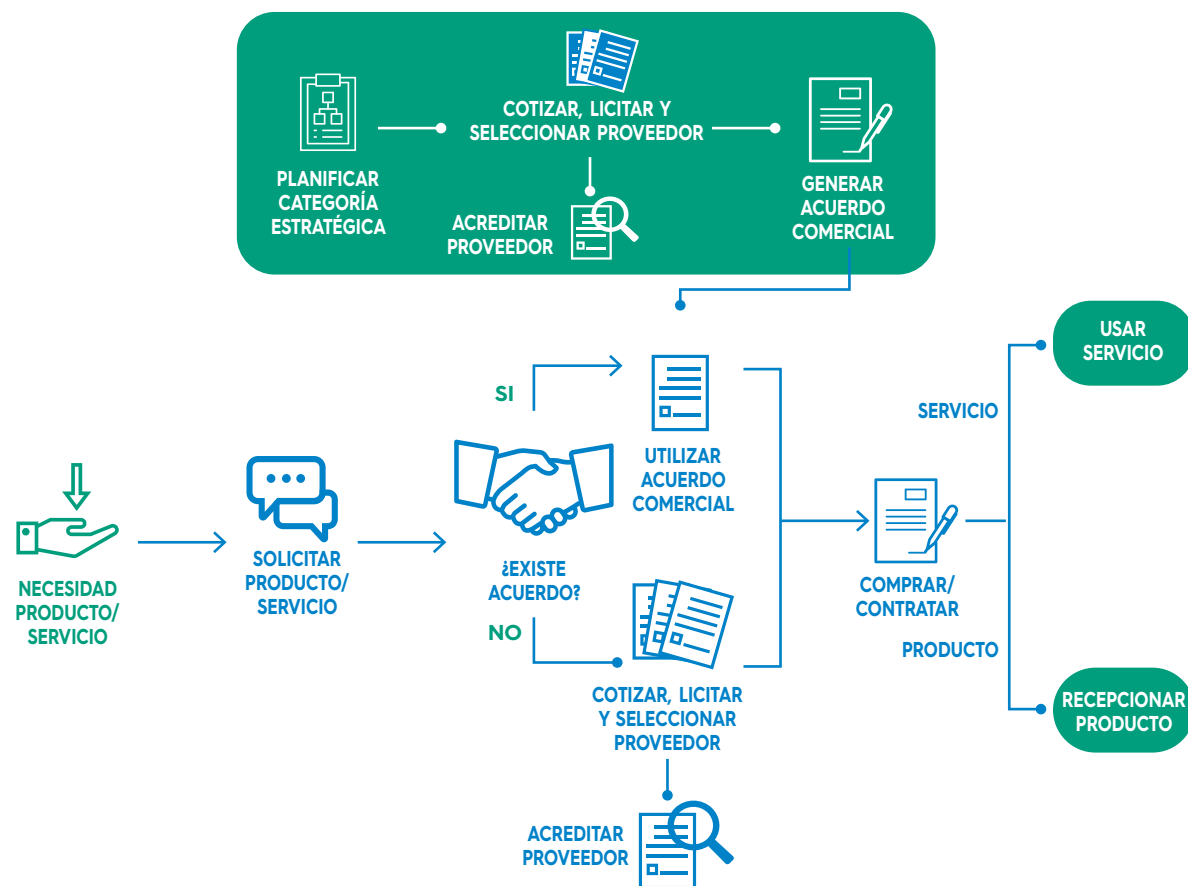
COTIZAR, LICITAR Y SELECCIONAR PROVEEDOR

PLANIFICAR CATEGORÍA ESTRATÉGICA

ACREDITAR PROVEEDOR

GENERAR ACUERDO COMERCIAL

SI

UTILIZAR ACUERDO COMERCIAL

NECESIDAD PRODUCTO/ SERVICIO

SOLICITAR PRODUCTO/ SERVICIO

¿EXISTE ACUERDO?

NO

COTIZAR, LICITAR Y SELECCIONAR PROVEEDOR

ACREDITAR PROVEEDOR

COMPRAR/ CONTRATAR

SERVICIO

USAR SERVICIO

PRODUCTO

RECEPCIONAR PRODUCTO